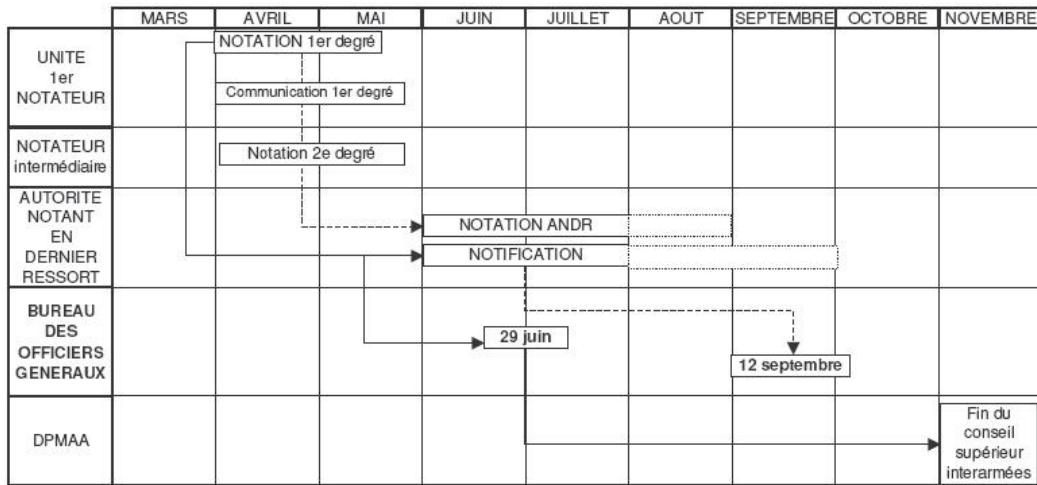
| | MARS | AVRIL | MAI | JUIN | JUILLET | AOUT | SEPTEMBRE | OCTOBRE | NOVEMBRE |
|---|---|---|---|---|---|---|---|---|---|
| UNITE 1er NOTATEUR | | NOTATION 1er degré<br>Communication 1er degré | | | | | | | |
| NOTATEUR intermédiaire | | Notation 2e degré | | | | | | | |
| AUTORITE NOTANT EN DERNIER RESSORT | | | | NOTATION ANDR<br>NOTIFICATION | | | | | |
| BUREAU DES OFFICIERS GENERAUX | | | | 29 juin | | | 12 septembre | | |
| DPMAA | | | | | | | | | Fin du conseil supérieur interarmées |